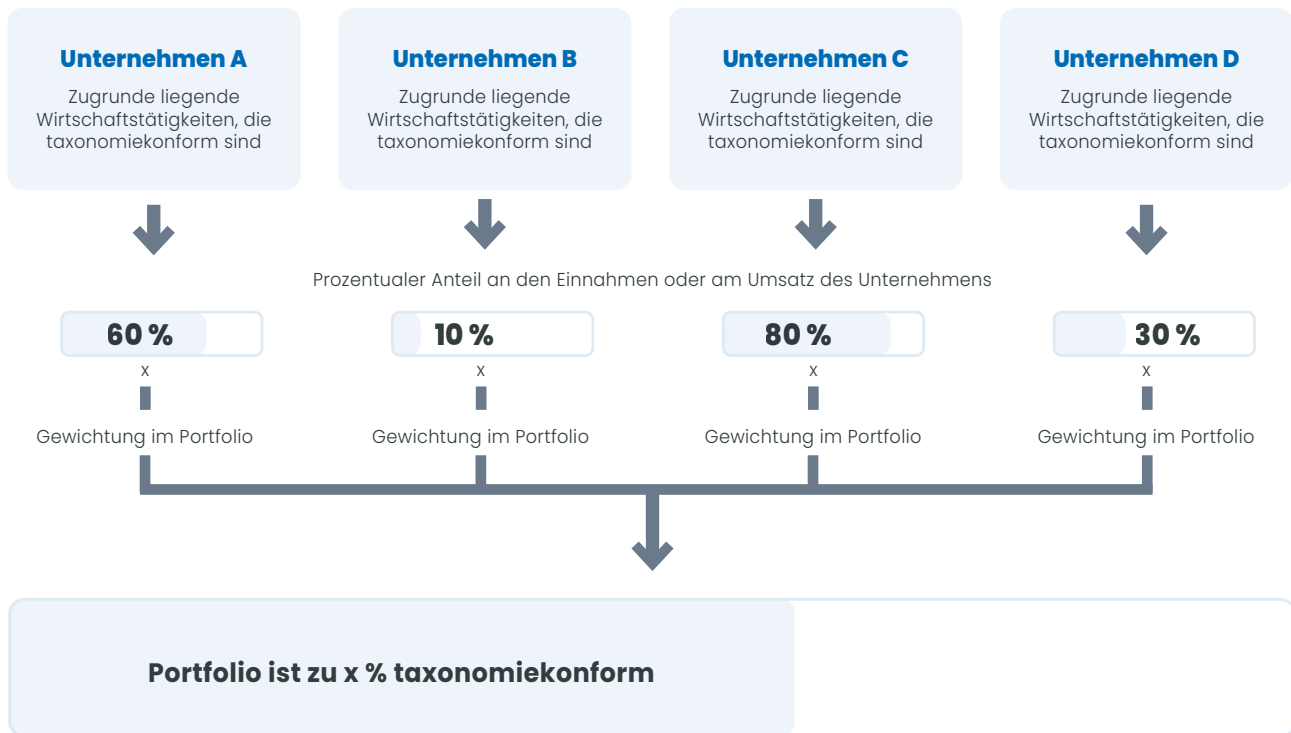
Unternehmen A
Zugrunde liegende Wirtschaftstätigkeiten, die taxonomiekonform sind

Unternehmen B
Zugrunde liegende Wirtschaftstätigkeiten, die taxonomiekonform sind

Unternehmen C
Zugrunde liegende Wirtschaftstätigkeiten, die taxonomiekonform sind

Unternehmen D
Zugrunde liegende Wirtschaftstätigkeiten, die taxonomiekonform sind

Prozentualer Anteil an den Einnahmen oder am Umsatz des Unternehmens

60 %
x
Gewichtung im Portfolio

10 %
x
Gewichtung im Portfolio

80 %
x
Gewichtung im Portfolio

30 %
x
Gewichtung im Portfolio

Portfolio ist zu x % taxonomiekonform